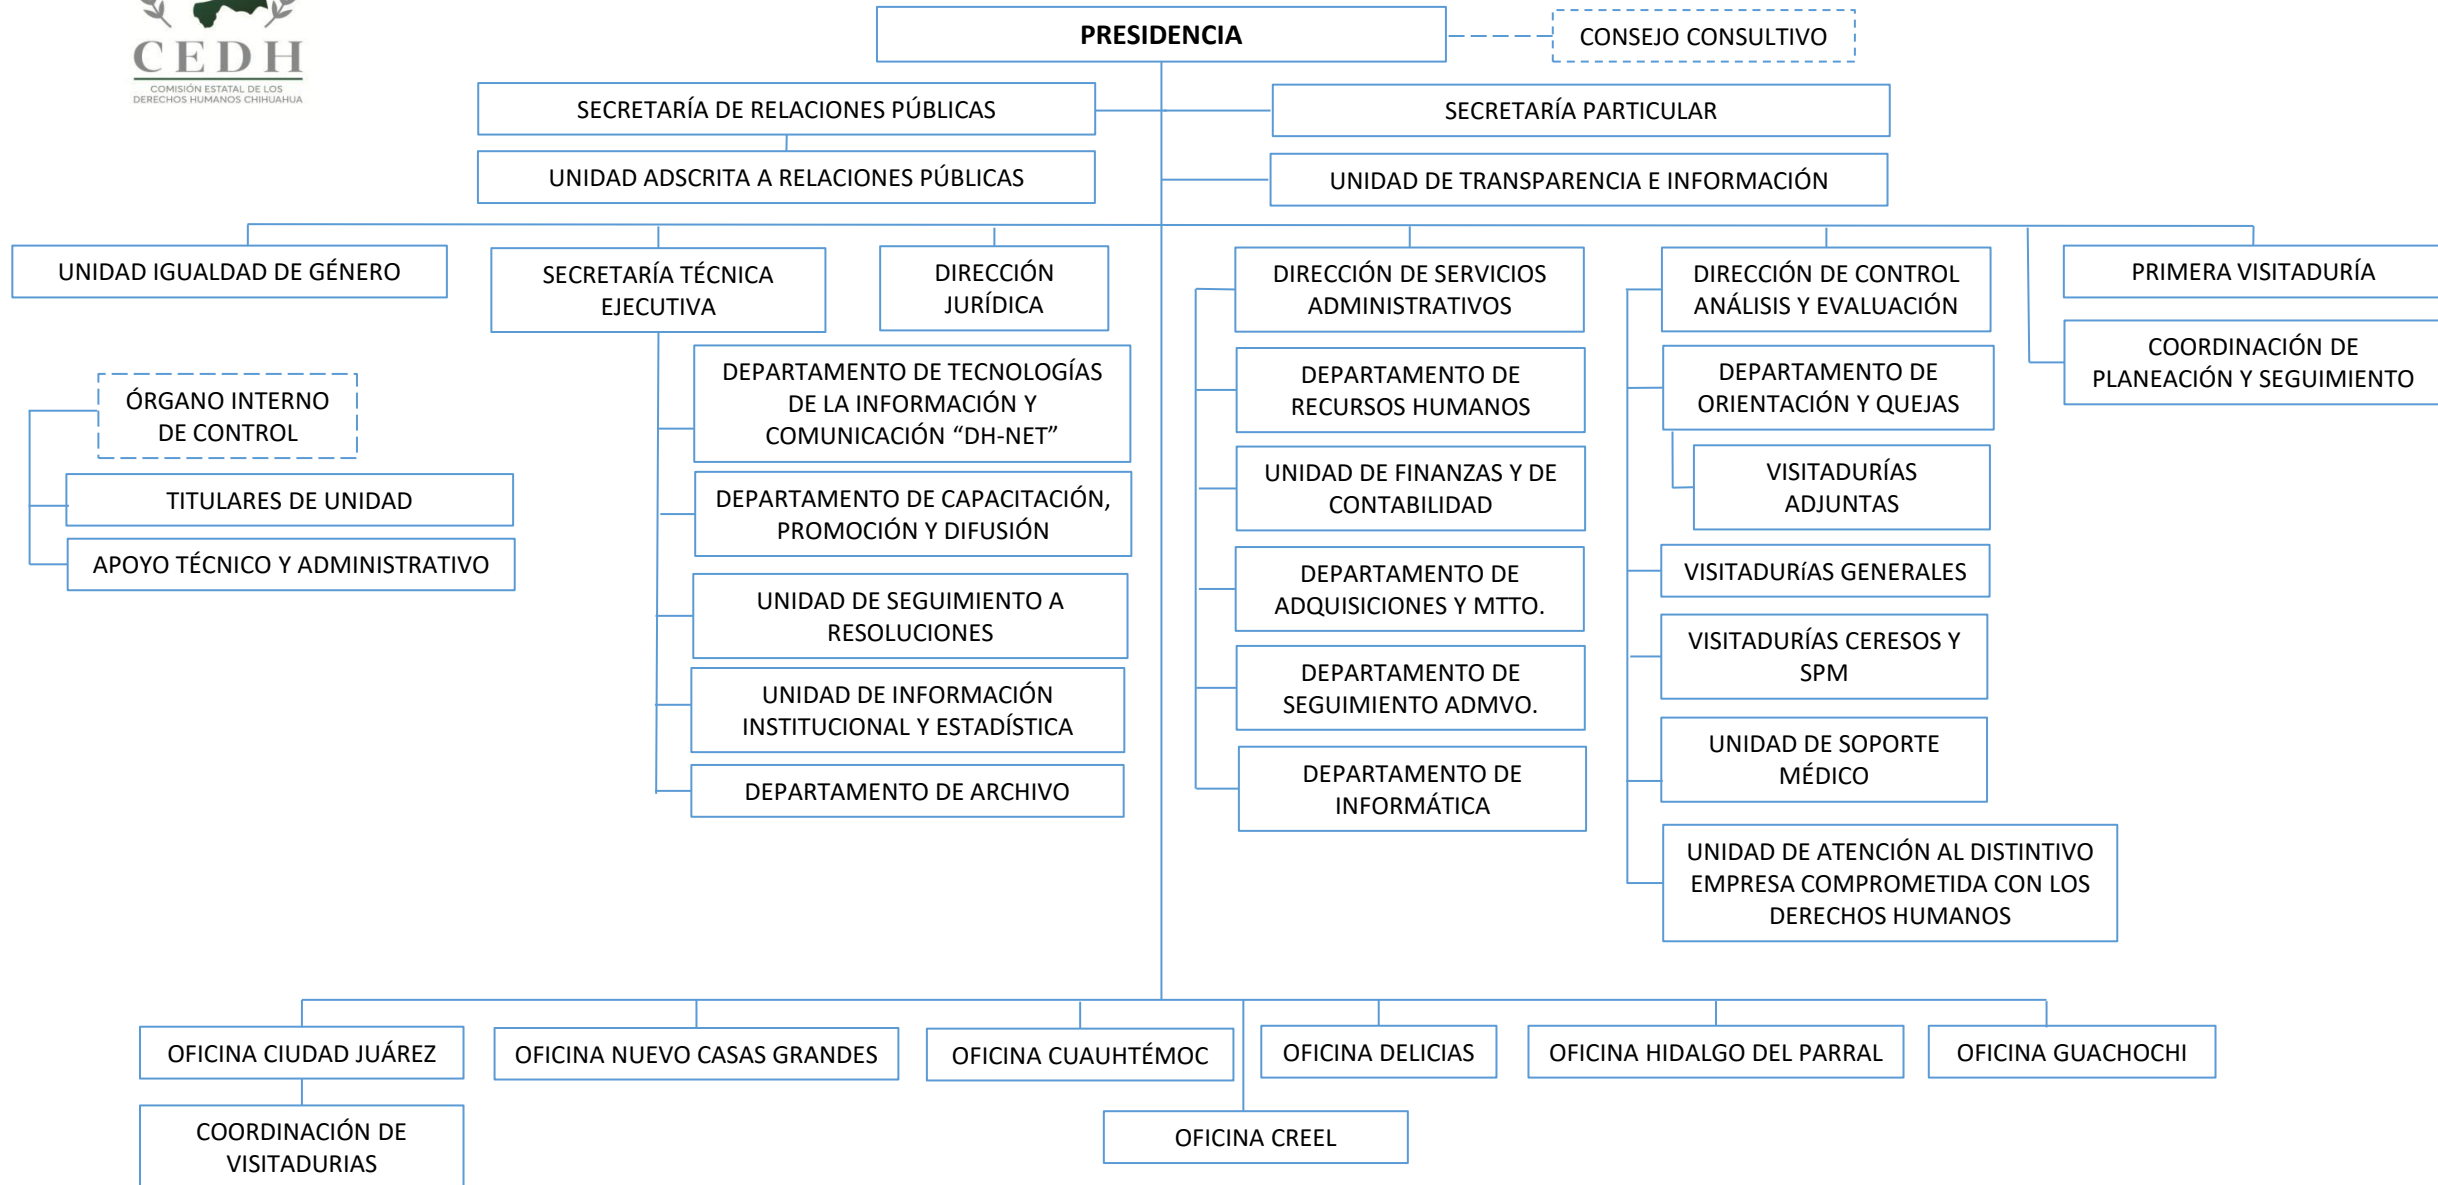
CEDH
COMISIÓN ESTATAL DE LOS DERECHOS HUMANOS CHIHUAHUA

PRESIDENCIA

CONSEJO CONSULTIVO

SECRETARÍA DE RELACIONES PÚBLICAS

UNIDAD ADSCRITA A RELACIONES PÚBLICAS

SECRETARÍA PARTICULAR

UNIDAD DE TRANSPARENCIA E INFORMACIÓN

UNIDAD IGUALDAD DE GÉNERO

ÓRGANO INTERNO DE CONTROL

TITULARES DE UNIDAD

APOYO TÉCNICO Y ADMINISTRATIVO

SECRETARÍA TÉCNICA EJECUTIVA

DIRECCIÓN JURÍDICA

DEPARTAMENTO DE TECNOLOGÍAS DE LA INFORMACIÓN Y COMUNICACIÓN “DH-NET”

DEPARTAMENTO DE CAPACITACIÓN, PROMOCIÓN Y DIFUSIÓN

UNIDAD DE SEGUIMIENTO A RESOLUCIONES

UNIDAD DE INFORMACIÓN INSTITUCIONAL Y ESTADÍSTICA

DEPARTAMENTO DE ARCHIVO

DIRECCIÓN DE SERVICIOS ADMINISTRATIVOS

DEPARTAMENTO DE RECURSOS HUMANOS

UNIDAD DE FINANZAS Y DE CONTABILIDAD

DEPARTAMENTO DE ADQUISICIONES Y MTTO.

DEPARTAMENTO DE SEGUIMIENTO ADMVO.

DEPARTAMENTO DE INFORMÁTICA

DIRECCIÓN DE CONTROL ANÁLISIS Y EVALUACIÓN

DEPARTAMENTO DE ORIENTACIÓN Y QUEJAS

VISITADURÍAS ADJUNTAS

VISITADURÍAS GENERALES

VISITADURÍAS CERESOS Y SPM

UNIDAD DE SOPORTE MÉDICO

UNIDAD DE ATENCIÓN AL DISTINTIVO EMPRESA COMPROMETIDA CON LOS DERECHOS HUMANOS

PRIMERA VISITADURÍA

COORDINACIÓN DE PLANEACIÓN Y SEGUIMIENTO

OFICINA CIUDAD JUÁREZ

COORDINACIÓN DE VISITADURIAS

OFICINA NUEVO CASAS GRANDES

OFICINA CUAUHTÉMOC

OFICINA CREEL

OFICINA DELICIAS

OFICINA HIDALGO DEL PARRAL

OFICINA GUACHOCHI